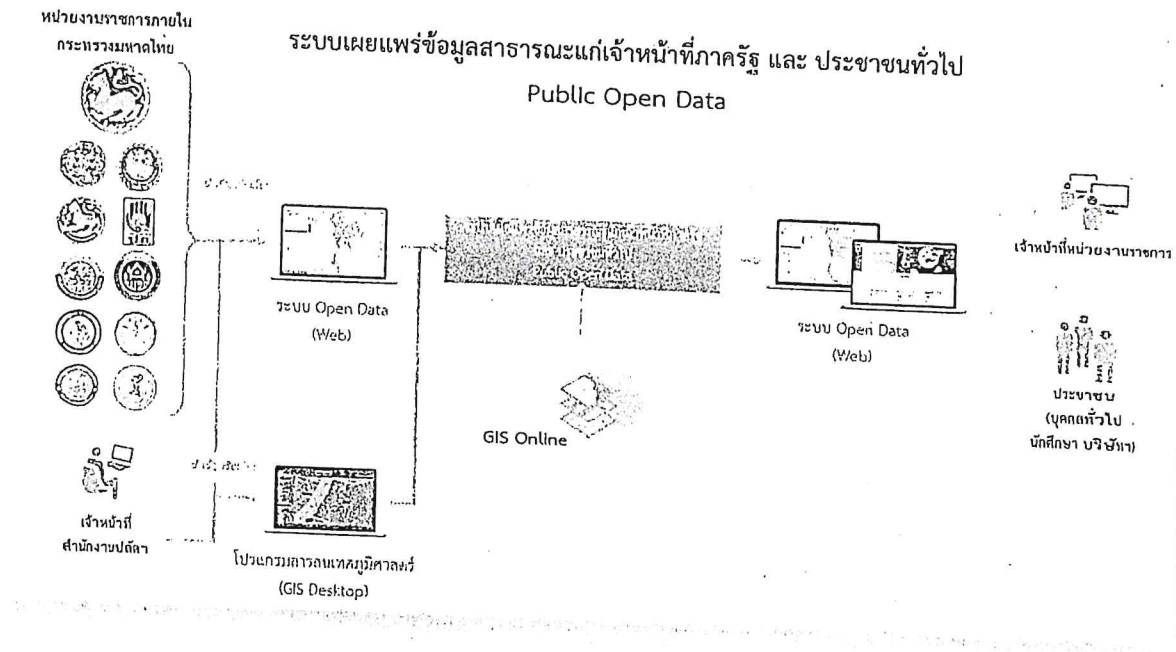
หน่วยงานราชการภายใน กระทรวงมหาดไทย

ระบบเผยแพร่ข้อมูลสาธารณะแก่เจ้าหน้าที่ภาครัฐ และ ประชาชนทั่วไป

Public Open Data

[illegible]

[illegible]

ระบบ Open Data (Web)

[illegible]

ระบบ Open Data (Web)

เจ้าหน้าที่หน่วยงานราชการ

GIS Online

ประชาชน (บุคคลทั่วไป นักศึกษา บริษัท)

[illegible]

เจ้าหน้าที่ สำนักงานปลัด

โปรแกรมสารสนเทศภูมิศาสตร์ (GIS Desktop)